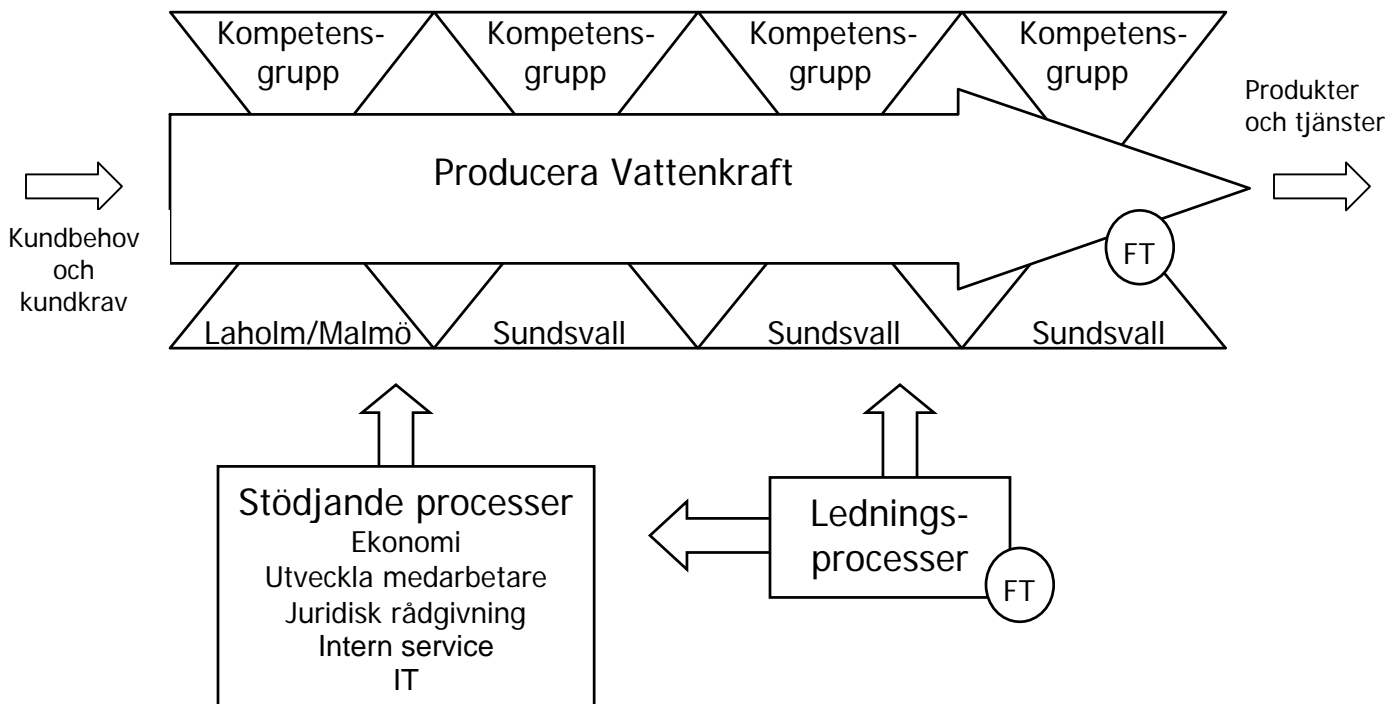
Kompetensgrupp

Kompetensgrupp

Kompetensgrupp

Kompetensgrupp

Produkter och tjänster

Kundbehov och kundkrav

Producera Vattenkraft

FT

Laholm/Malmö

Sundsvall

Sundsvall

Sundsvall

Stödjande processer
Ekonomi
Utveckla medarbetare
Juridisk rådgivning
Intern service
IT

Ledningsprocesser

FT